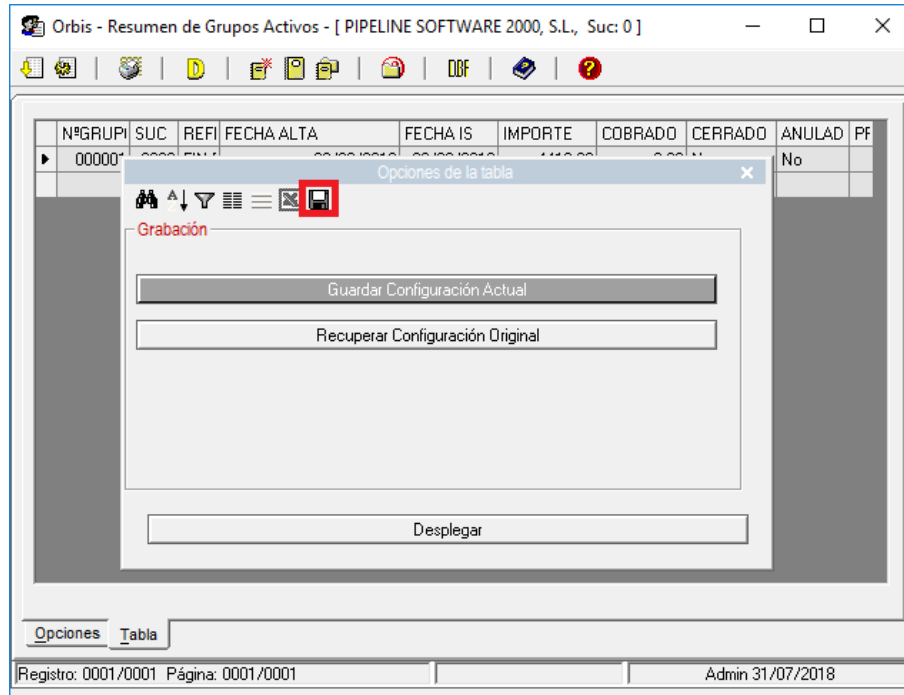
Orbis - Resumen de Grupos Activos - [ PIPELINE SOFTWARE 2000, S.L., Suc: 0 ]

D

DBF

| NºGRUPI | SUC | REFI | FECHA ALTA | FECHA IS | IMPORTE | COBRADO | CERRADO | ANULAD | PF |
|---|---|---|---|---|---|---|---|---|---|
| 00000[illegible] | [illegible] | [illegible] | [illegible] | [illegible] | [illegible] | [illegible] | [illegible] | No | |

Opciones de la tabla

Grabación

Guardar Configuración Actual

Recuperar Configuración Original

Desplegar

Opciones Tabla

Registro: 0001/0001 Página: 0001/0001

Admin 31/07/2018